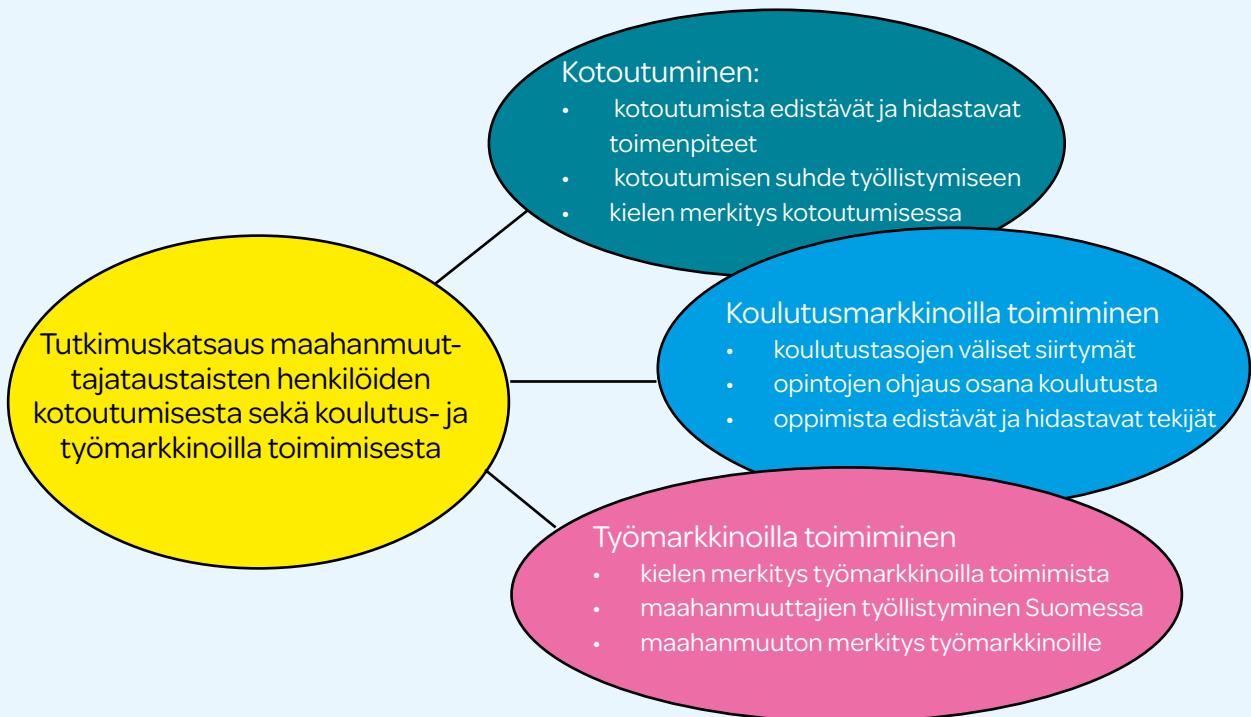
Tutkimuskatsaus maahanmuuttajataustaisten henkilöiden kotoutumisesta sekä koulutus- ja työmarkkinoilla toimimisesta

Kotoutuminen:
- kotoutumista edistävät ja hidastavat toimenpiteet
- kotoutumisen suhde työllistymiseen
- kielen merkitys kotoutumisessa

Koulutusmarkkinoilla toimiminen
- koulutustasojen väliset siirtymät
- opintojen ohjaus osana koulutusta
- oppimista edistävät ja hidastavat tekijät

Työmarkkinoilla toimiminen
- kielen merkitys työmarkkinoilla toimimista
- maahanmuuttajien työllistyminen Suomessa
- maahanmuuton merkitys työmarkkinoille